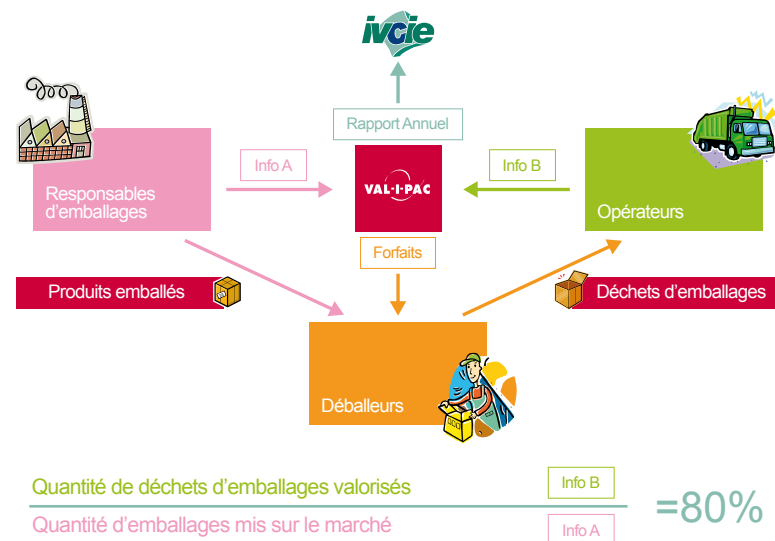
ivcie

Rapport Annuel

Info A

VAL-I-PAC

Info B

Responsables d'emballages

Opérateurs

Forfaits

Produits emballés

Déchets d'emballages

Déballeurs

Quantité de déchets d'emballages valorisés

Info B

Quantité d'emballages mis sur le marché

Info A

=80%